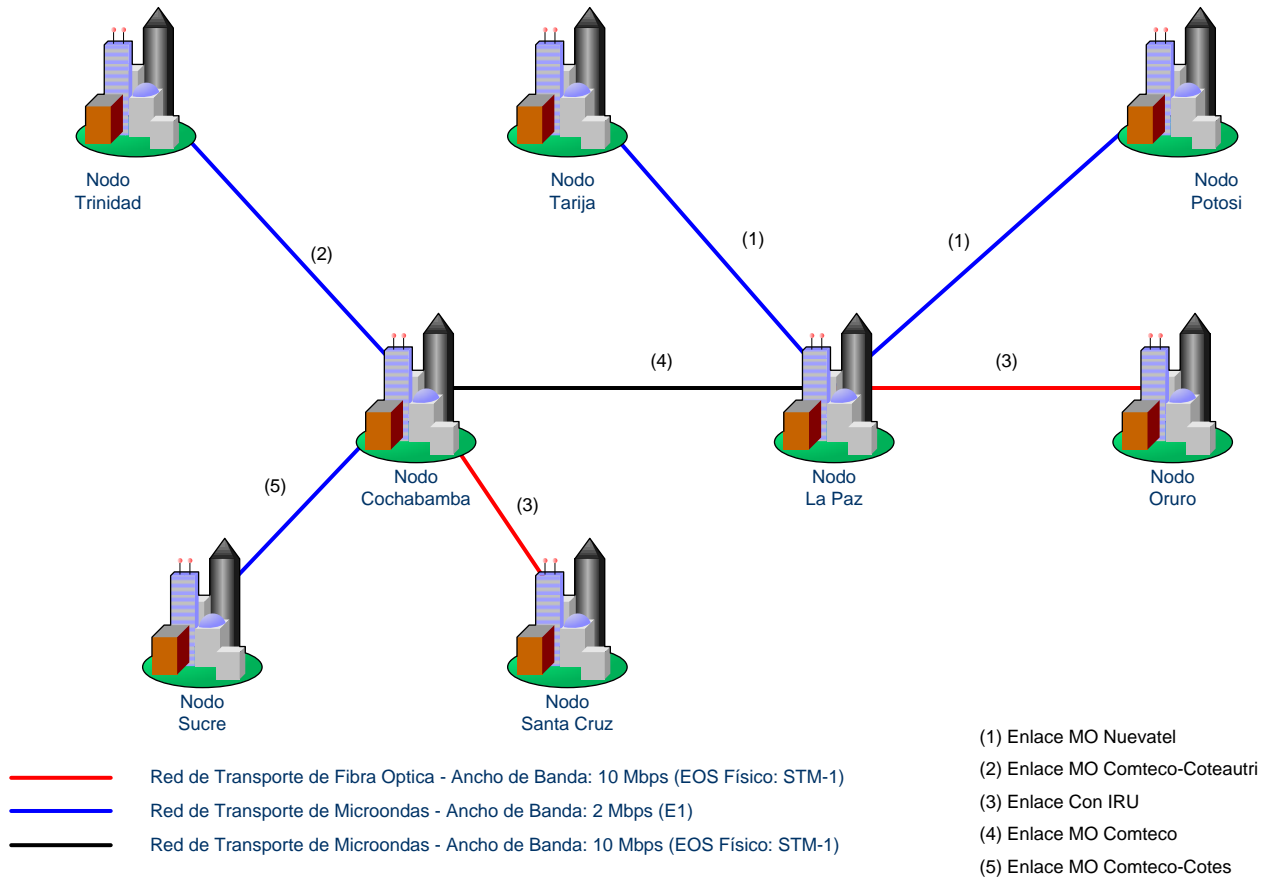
Nodo
Trinidad

Nodo
Tarija

Nodo
Potosi

(2)

(1)

(1)

(4)

(3)

Nodo
Cochabamba

Nodo
La Paz

Nodo
Oruro

(5)

(3)

Nodo
Sucre

Nodo
Santa Cruz

Red de Transporte de Fibra Optica - Ancho de Banda: 10 Mbps (EOS Físico: STM-1)

Red de Transporte de Microondas - Ancho de Banda: 2 Mbps (E1)

Red de Transporte de Microondas - Ancho de Banda: 10 Mbps (EOS Físico: STM-1)

(1) Enlace MO Nuevatel

(2) Enlace MO Comteco-Coteautri

(3) Enlace Con IRU

(4) Enlace MO Comteco

(5) Enlace MO Comteco-Cotes